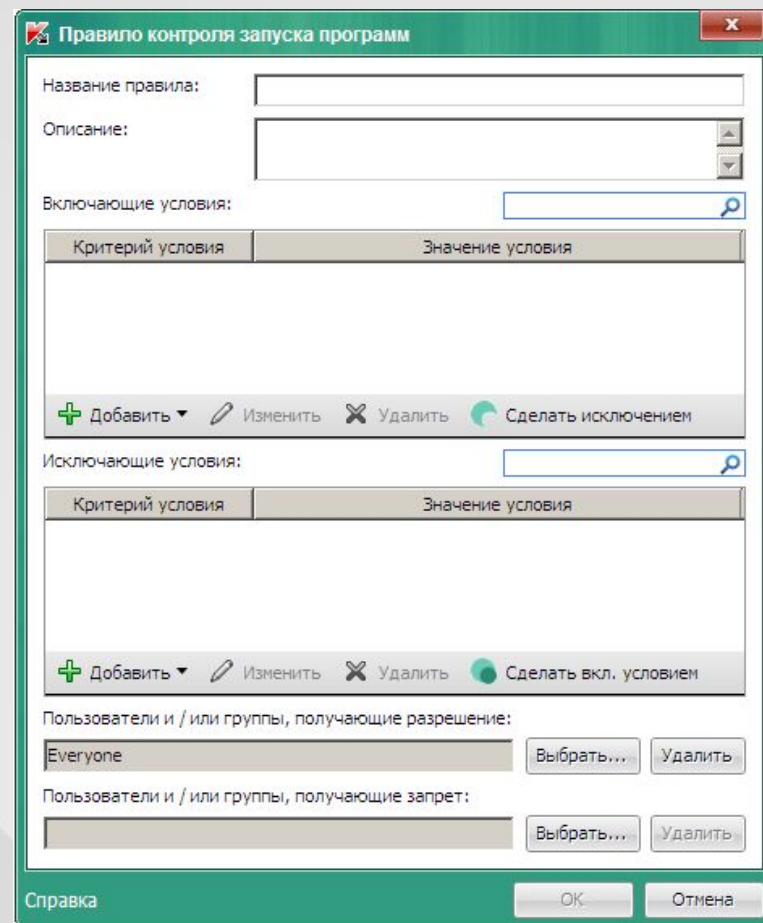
Правило контроля запуска программ

Название правила:

Описание:

Включающие условия:

| Критерий условия | Значение условия |
|---|---|

Добавить Изменить Удалить Сделать исключением

Исключающие условия:

| Критерий условия | Значение условия |
|---|---|

Добавить Изменить Удалить Сделать вкл. условием

Пользователи и / или группы, получающие разрешение:

Everyone

Выбрать... Удалить

Пользователи и / или группы, получающие запрет:

Выбрать... Удалить

Справка

OK Отмена